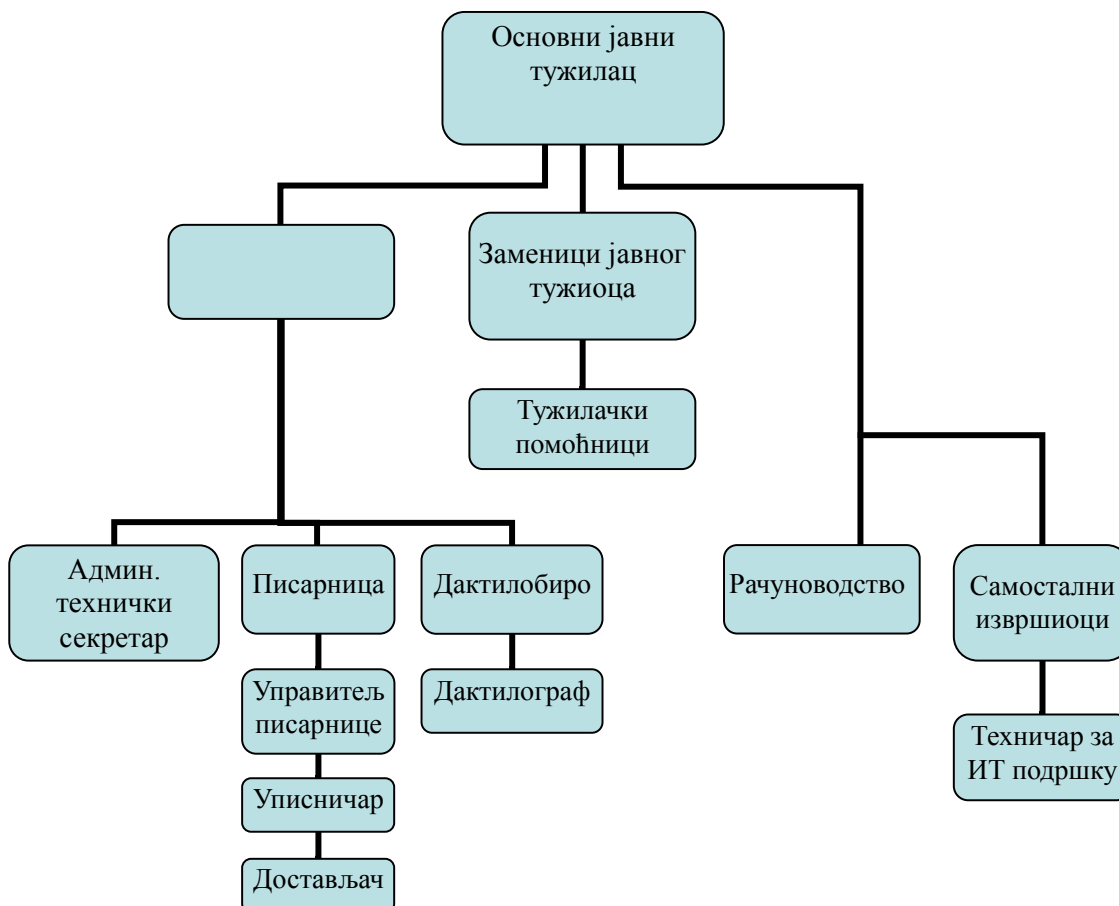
Основни јавни тужилац

Заменици јавног тужиоца

Тужилачки помоћници

Админ. технички секретар

Писарница

Дактилобиро

Рачуноводство

Самостални извршиоци

Управитељ писарнице

Дактилограф

Техничар за ИТ подршку

Уписничар

Достављач